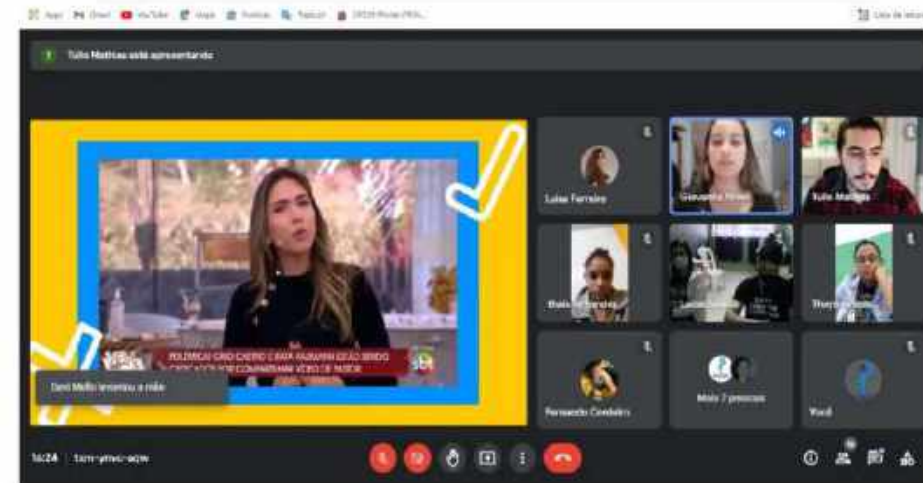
Apps Gmail YouTube Maps Notícias Tradutor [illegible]

Lista de leitura

Tulio Mathias está apresentando

POLÊMICA! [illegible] SENDO CRITICADOS POR COMPARTILHAR VÍDEO DE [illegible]

SBT

Luisa Ferreira

Giovanna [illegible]

Tulio Mathias

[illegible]

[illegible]

Thayná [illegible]

Dani Mello levantou a mão

Fernando Cordeiro

Mais 7 pessoas

Você

16:24 | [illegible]